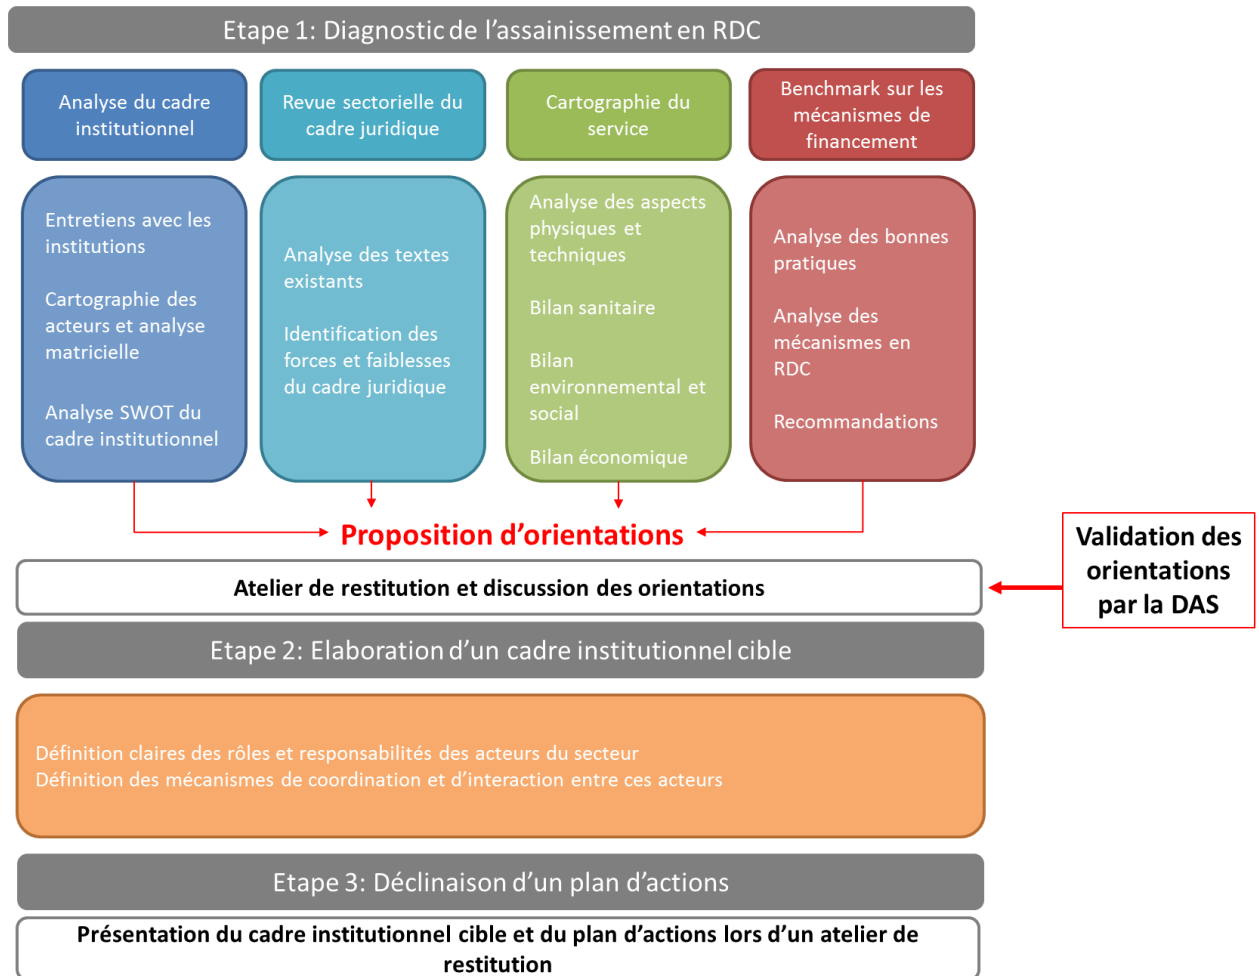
Etape 1: Diagnostic de l'assainissement en RDC

Analyse du cadre institutionnel

Revue sectorielle du cadre juridique

Cartographie du service

Benchmark sur les mécanismes de financement

Entretiens avec les institutions

Cartographie des acteurs et analyse matricielle

Analyse SWOT du cadre institutionnel

Analyse des textes existants

Identification des forces et faiblesses du cadre juridique

Analyse des aspects physiques et techniques

Bilan sanitaire

Bilan environnemental et social

Bilan économique

Analyse des bonnes pratiques

Analyse des mécanismes en RDC

Recommandations

Proposition d'orientations

Atelier de restitution et discussion des orientations

Validation des orientations par la DAS

Etape 2: Elaboration d'un cadre institutionnel cible

Définition claires des rôles et responsabilités des acteurs du secteur
Définition des mécanismes de coordination et d'interaction entre ces acteurs

Etape 3: Déclinaison d'un plan d'actions

Présentation du cadre institutionnel cible et du plan d'actions lors d'un atelier de restitution